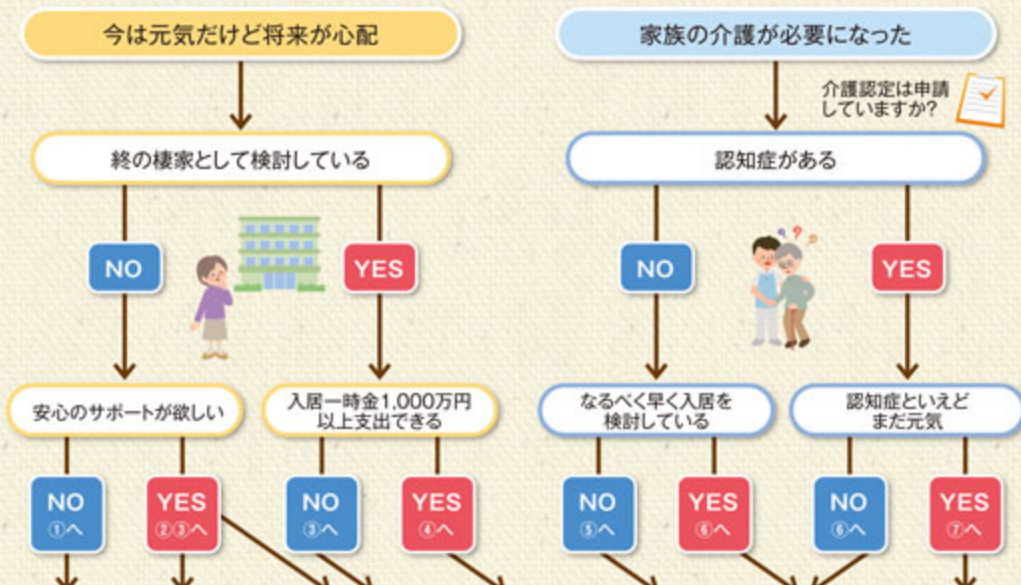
今は元気だけど将来が心配

終の棲家として検討している

NO

YES

安心のサポートが欲しい

入居一時金1,000万円以上支出できる

NO ①へ

YES ②③へ

NO ③へ

YES ④へ

家族の介護が必要になった

介護認定は申請していますか？

認知症がある

NO

YES

なるべく早く入居を検討している

認知症といえどまだ元気

NO ⑤へ

YES ⑥へ

NO ⑥へ

YES ⑦へ